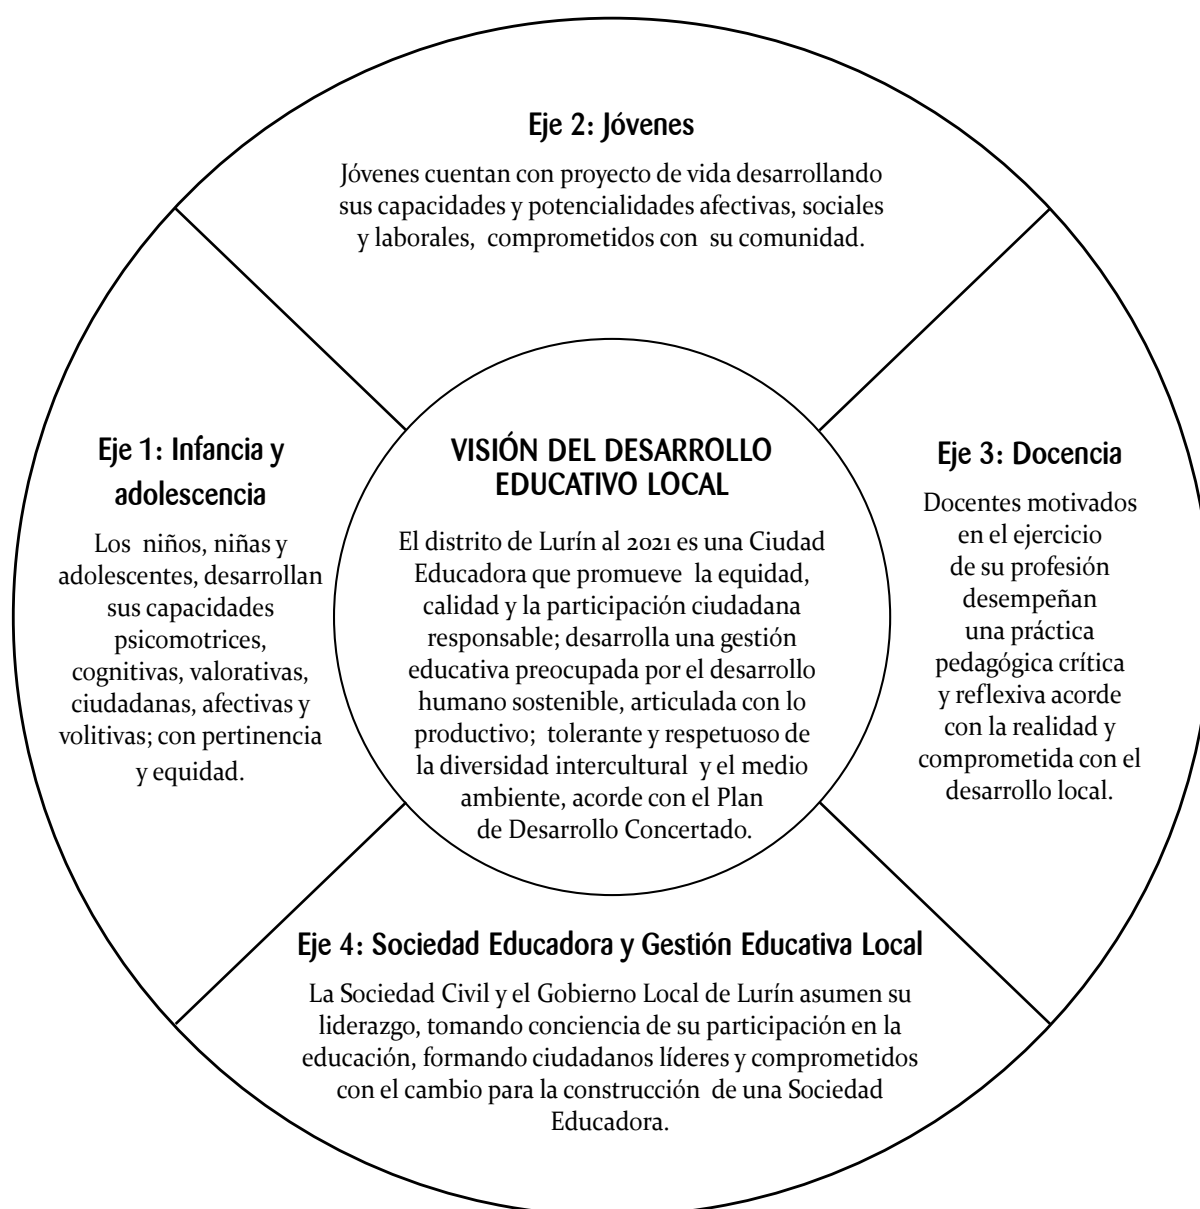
Eje 2: Jóvenes

Jóvenes cuentan con proyecto de vida desarrollando sus capacidades y potencialidades afectivas, sociales y laborales, comprometidos con su comunidad.

Eje 1: Infancia y adolescencia

Los niños, niñas y adolescentes, desarrollan sus capacidades psicomotrices, cognitivas, valorativas, ciudadanas, afectivas y volitivas; con pertinencia y equidad.

VISIÓN DEL DESARROLLO EDUCATIVO LOCAL

El distrito de Lurín al 2021 es una Ciudad Educadora que promueve la equidad, calidad y la participación ciudadana responsable; desarrolla una gestión educativa preocupada por el desarrollo humano sostenible, articulada con lo productivo; tolerante y respetuoso de la diversidad intercultural y el medio ambiente, acorde con el Plan de Desarrollo Concertado.

Eje 3: Docencia

Docentes motivados en el ejercicio de su profesión desempeñan una práctica pedagógica crítica y reflexiva acorde con la realidad y comprometida con el desarrollo local.

Eje 4: Sociedad Educadora y Gestión Educativa Local

La Sociedad Civil y el Gobierno Local de Lurín asumen su liderazgo, tomando conciencia de su participación en la educación, formando ciudadanos líderes y comprometidos con el cambio para la construcción de una Sociedad Educadora.